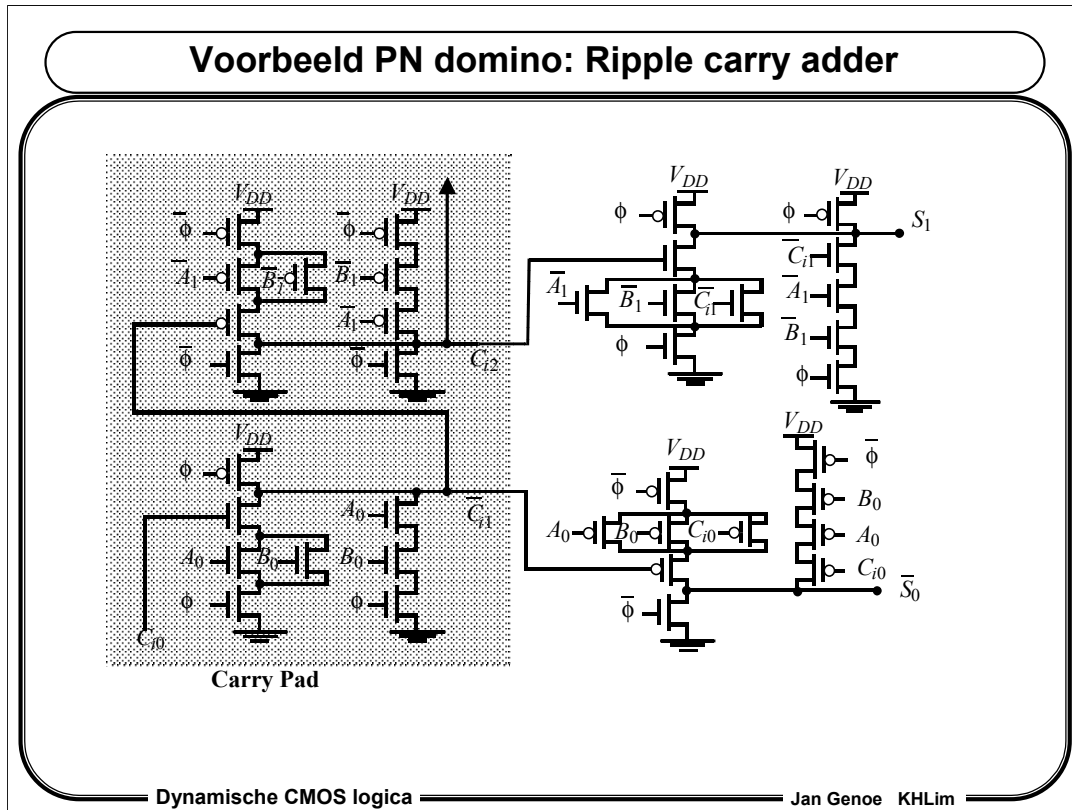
Voorbeeld PN domino: Ripple carry adder

$V_{DD}$
$\overline{\phi}$
$\overline{A}_1$
$\overline{B}_1$
$\overline{\phi}$

$V_{DD}$
$\overline{\phi}$
$\overline{B}_1$
$\overline{A}_1$
$\overline{\phi}$
$C_{i2}$

$V_{DD}$
$\phi$
$A_0$
$B_0$
$\phi$
$C_{i0}$

$A_0$
$B_0$
$\phi$
$\overline{C}_{i1}$

Carry Pad

$V_{DD}$
$\phi$
$\overline{A}_1$
$\overline{B}_1$
$\overline{C}_{i1}$
$\phi$

$V_{DD}$
$\phi$
$S_1$
$\overline{C}_{i}$
$\overline{A}_1$
$\overline{B}_1$
$\phi$

$V_{DD}$
$\overline{\phi}$
$A_0$
$B_0$
$C_{i0}$
$\overline{\phi}$

$V_{DD}$
$\overline{\phi}$
$B_0$
$A_0$
$C_{i0}$
$\overline{S}_0$

Dynamische CMOS logica
Jan Genoe KHLim